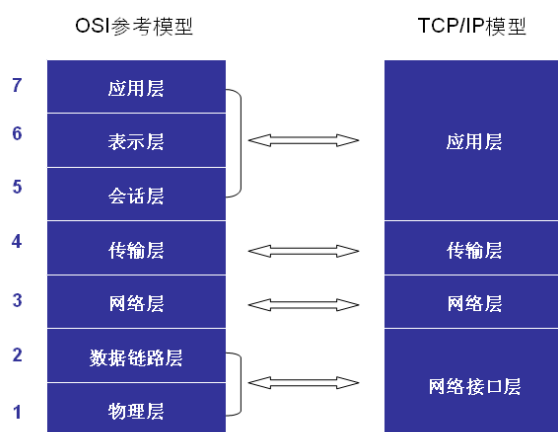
OSI参考模型

TCP/IP模型

| | OSI参考模型 | TCP/IP模型 |
|---|---|---|
| 7 | 应用层 | 应用层 |
| 6 | 表示层 | |
| 5 | 会话层 | |
| 4 | 传输层 | 传输层 |
| 3 | 网络层 | 网络层 |
| 2 | 数据链路层 | 网络接口层 |
| 1 | 物理层 | |